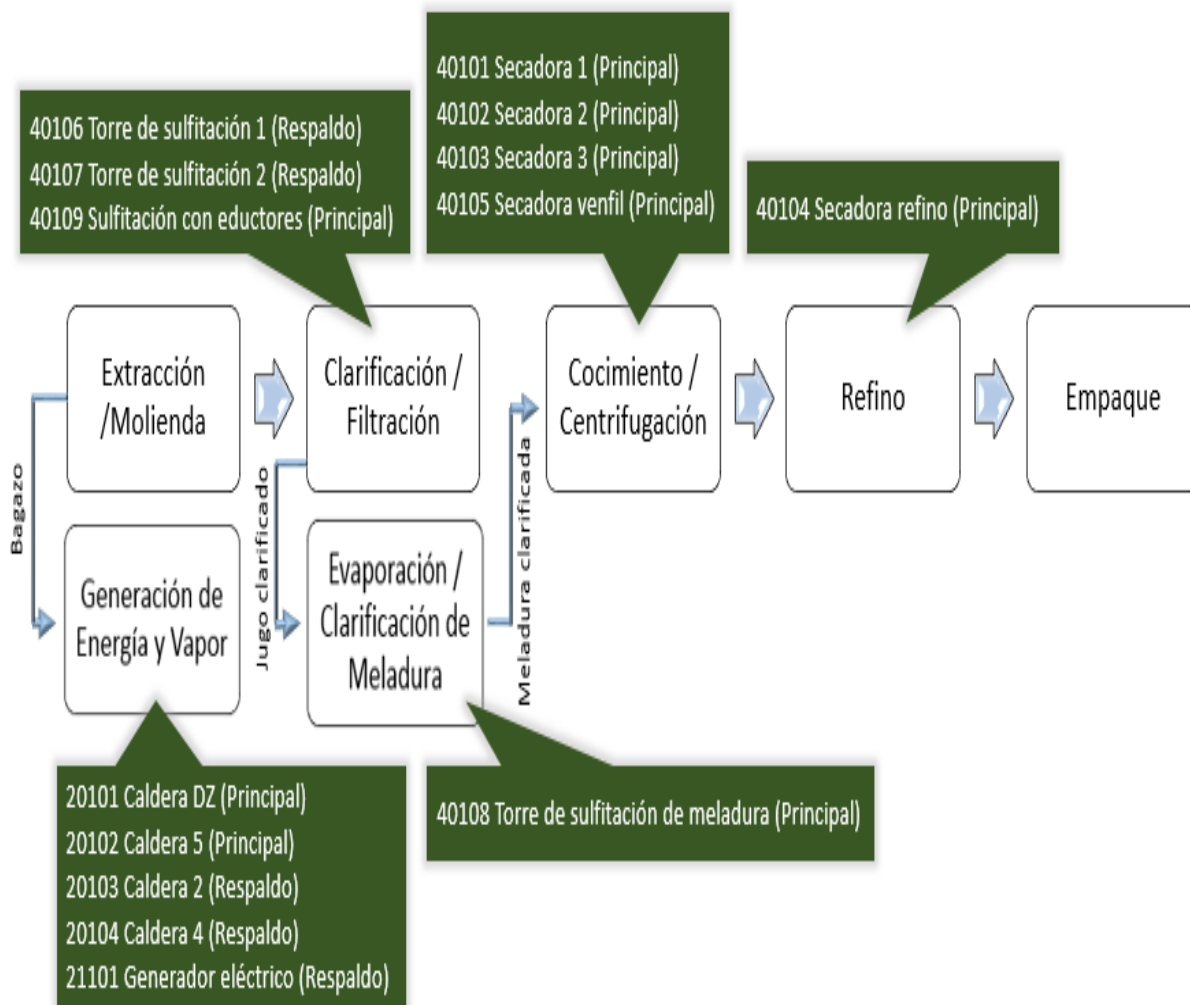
40106 Torre de sulfitación 1 (Respaldo)
40107 Torre de sulfitación 2 (Respaldo)
40109 Sulfitación con eductores (Principal)

40101 Secadora 1 (Principal)
40102 Secadora 2 (Principal)
40103 Secadora 3 (Principal)
40105 Secadora venfil (Principal)

40104 Secadora refino (Principal)

Extracción /Molienda

Clarificación / Filtración

Cocimiento / Centrifugación

Refino

Empaque

Bagazo

Jugo clarificado

Meladura clarificada

Generación de Energía y Vapor

Evaporación / Clarificación de Meladura

20101 Caldera DZ (Principal)
20102 Caldera 5 (Principal)
20103 Caldera 2 (Respaldo)
20104 Caldera 4 (Respaldo)
21101 Generador eléctrico (Respaldo)

40108 Torre de sulfitación de meladura (Principal)